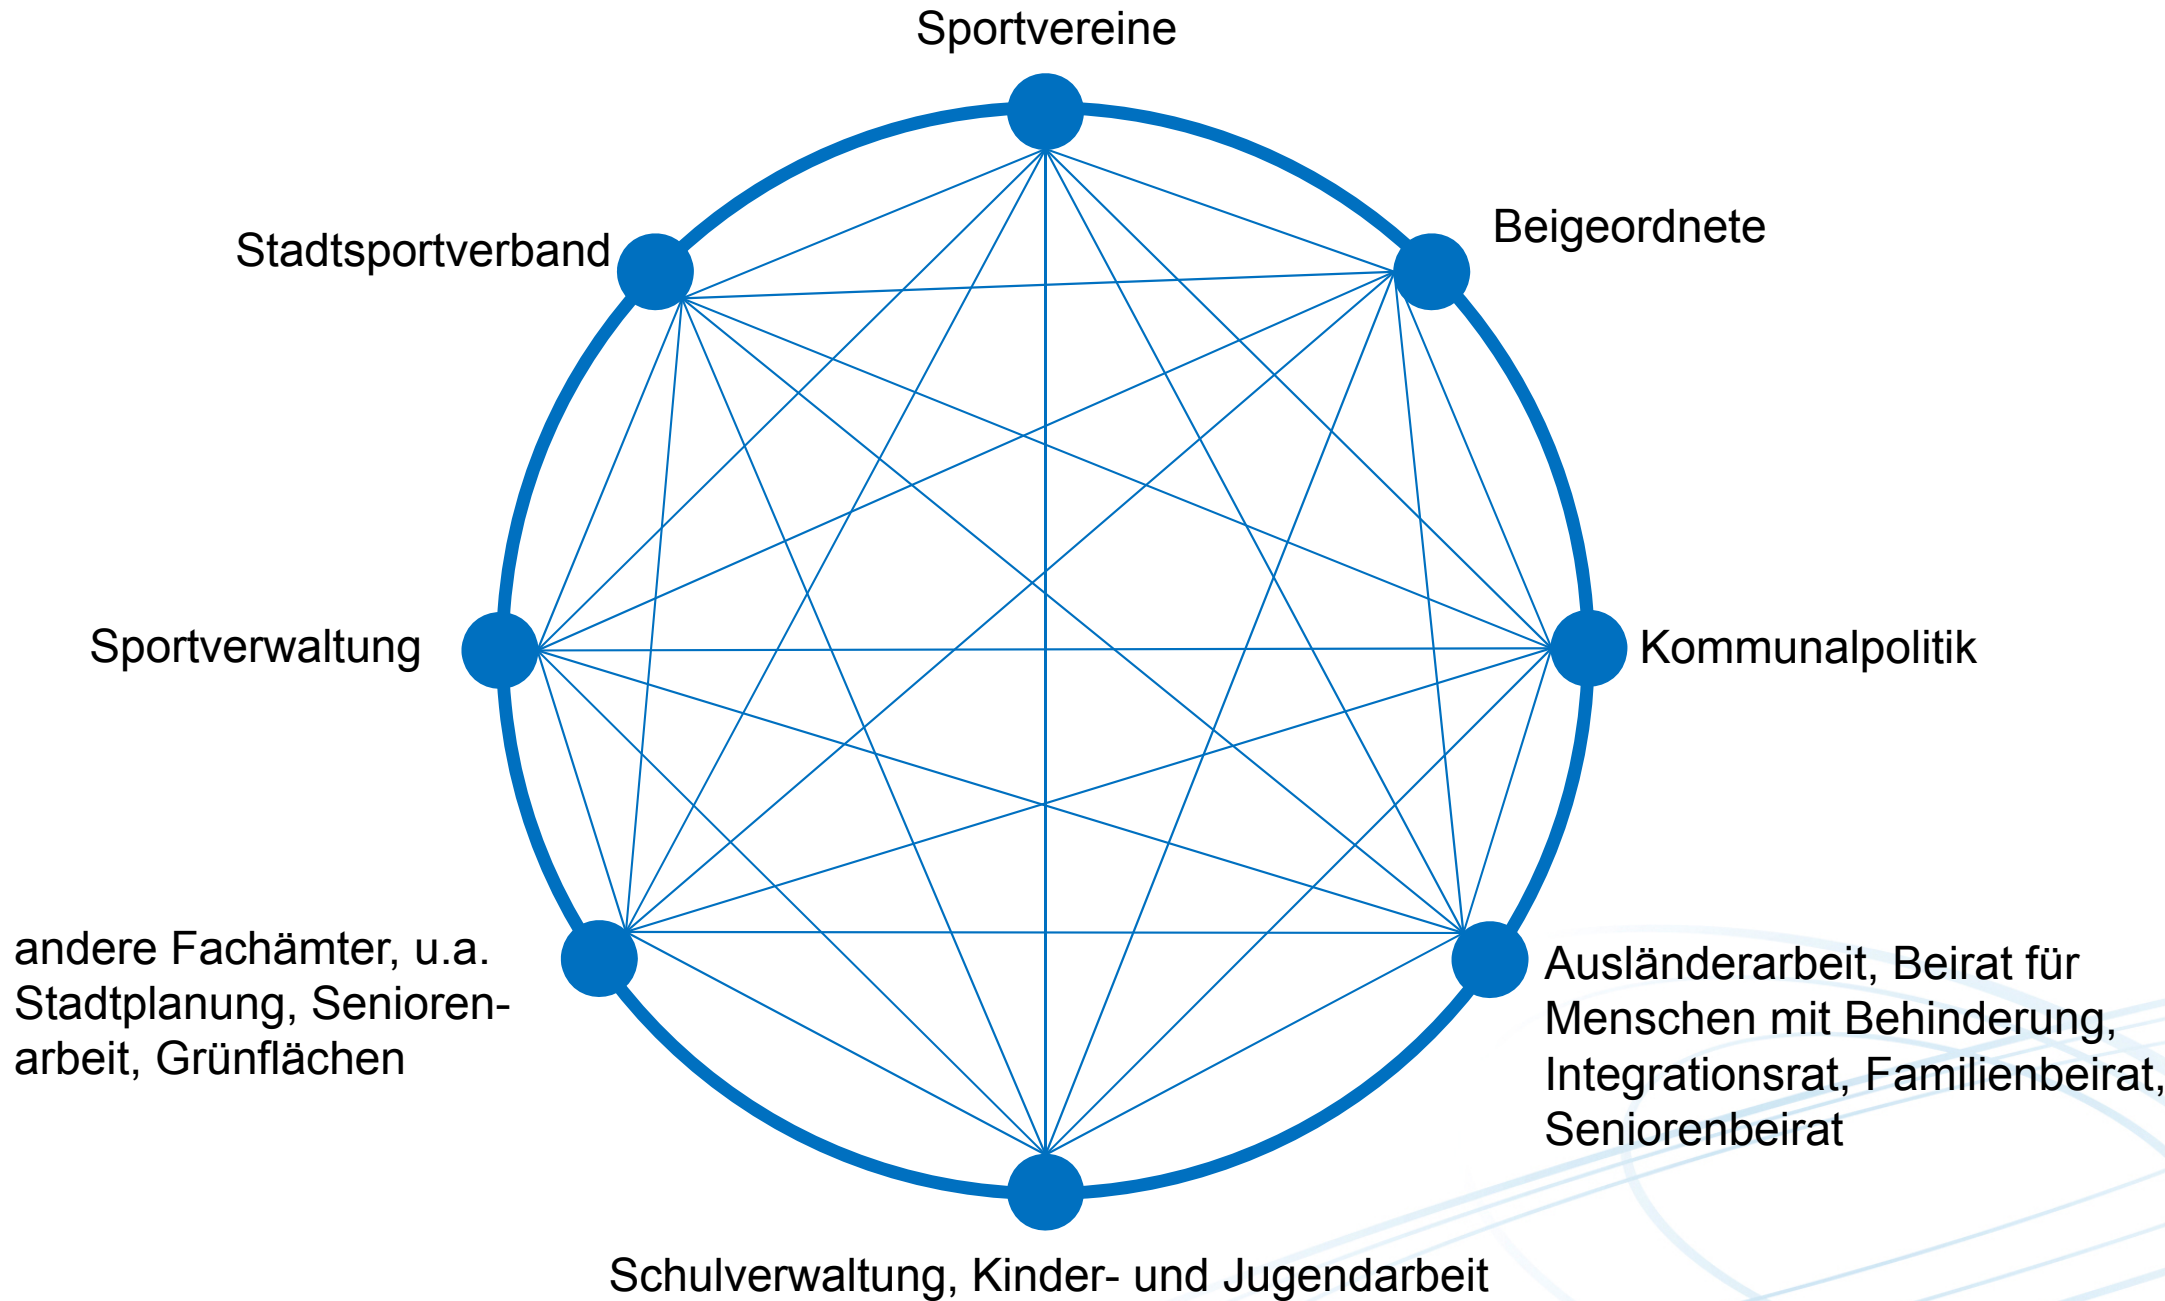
Sportvereine

Stadtsportverband

Beigeordnete

Sportverwaltung

Kommunalpolitik

andere Fachämter, u.a. Stadtplanung, Seniorenarbeit, Grünflächen

Ausländerarbeit, Beirat für Menschen mit Behinderung, Integrationsrat, Familienbeirat, Seniorenbeirat

Schulverwaltung, Kinder- und Jugendarbeit